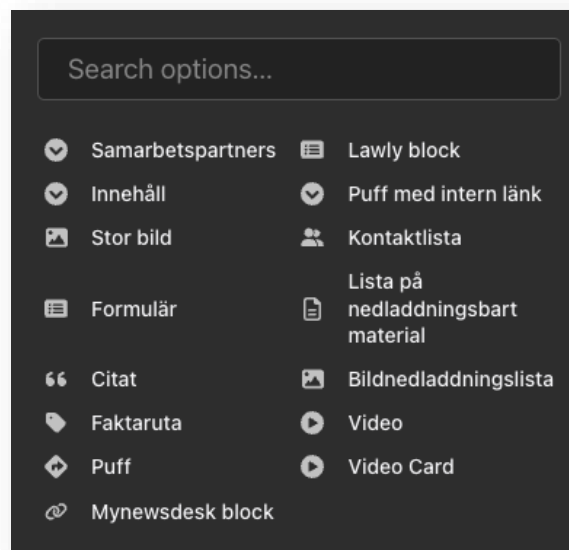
Search options...

Samarbetspartners
Innehåll
Stor bild
Formulär
Citat
Faktaruta
Puff
Mynewsdesk block

Lawly block
Puff med intern länk
Kontaktlista
Lista på nedladdningsbart material
Bildnedladdningslista
Video
Video Card